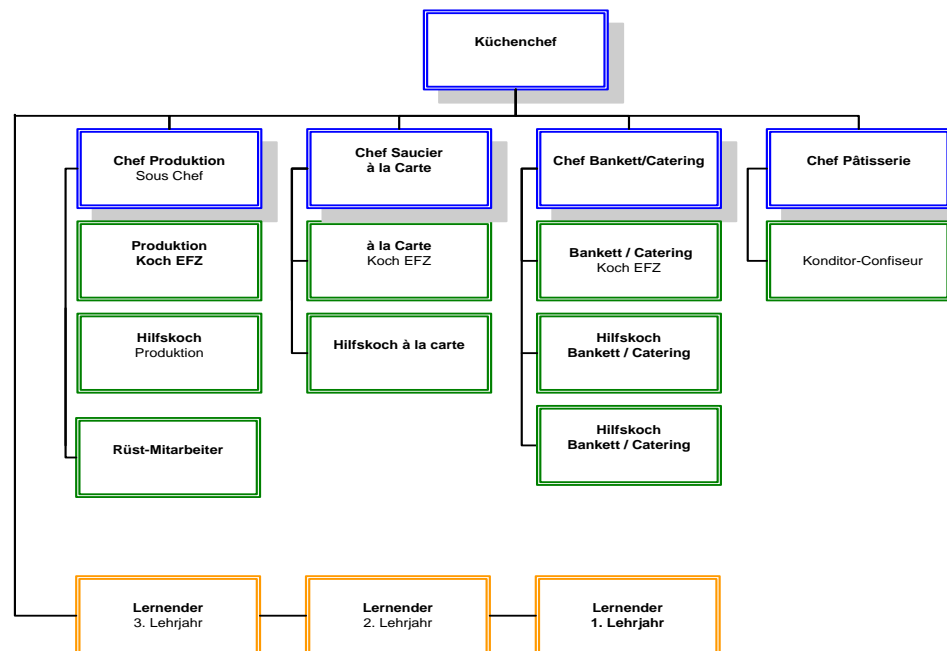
Küchenchef

Chef Produktion
Sous Chef

Produktion
Koch EFZ

Hilfskoch
Produktion

Rüst-Mitarbeiter

Chef Saucier
à la Carte

à la Carte
Koch EFZ

Hilfskoch à la carte

Chef Bankett/Catering

Bankett / Catering
Koch EFZ

Hilfskoch
Bankett / Catering

Hilfskoch
Bankett / Catering

Chef Pâtisserie

Konditor-Confiseur

Lernender
3. Lehrjahr

Lernender
2. Lehrjahr

Lernender
1. Lehrjahr